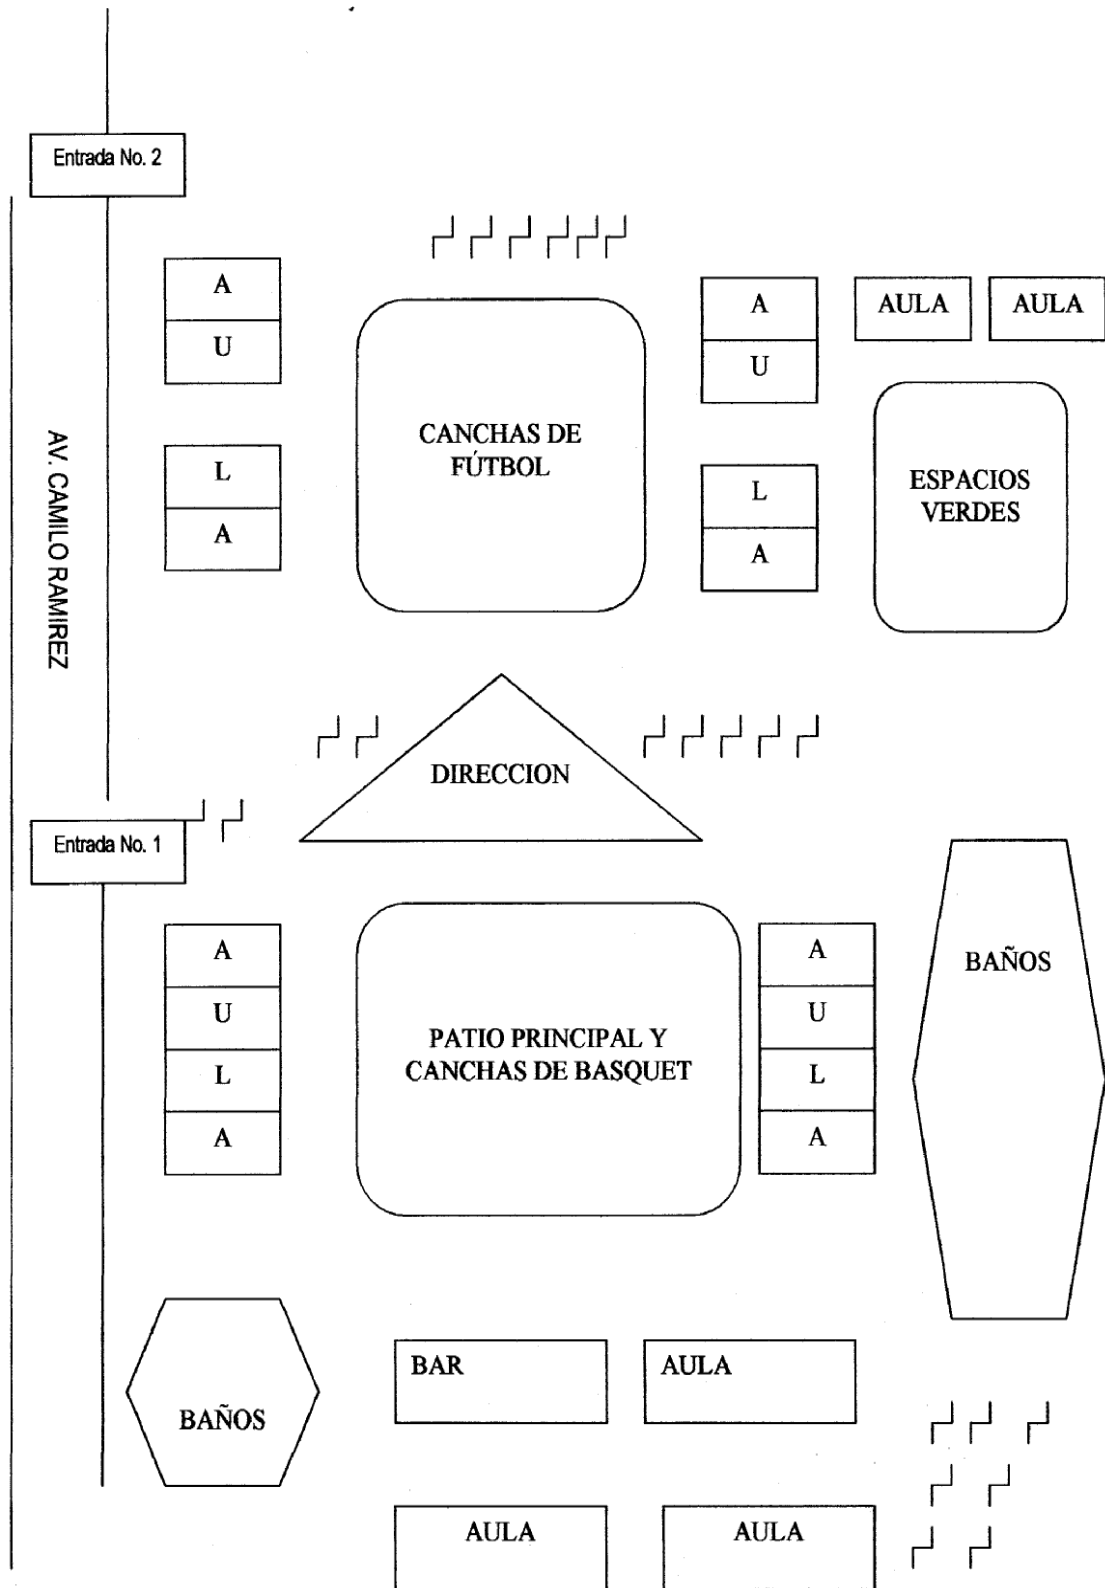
Entrada No. 2

A
U

L
A

CANCHAS DE FÚTBOL

A
U

L
A

AULA

AULA

ESPACIOS VERDES

AV. CAMILO RAMIREZ

DIRECCION

Entrada No. 1

A
U
L
A

PATIO PRINCIPAL Y CANCHAS DE BASQUET

A
U
L
A

BAÑOS

BAÑOS

BAR

AULA

AULA

AULA